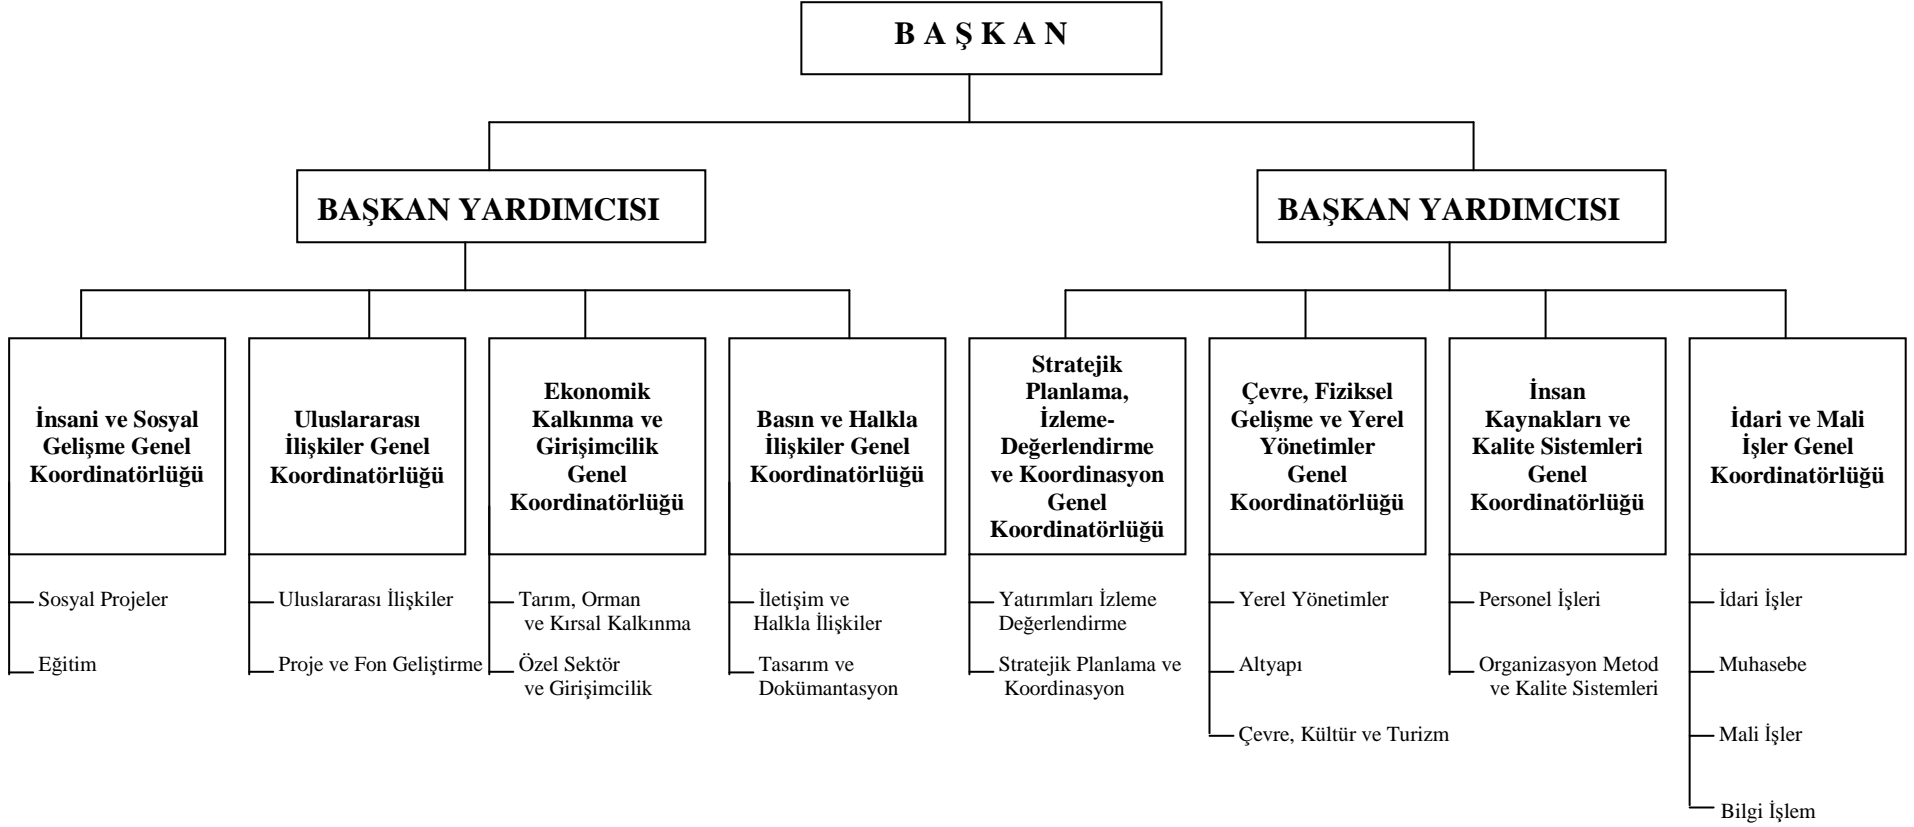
B A Ş K A N

BAŞKAN YARDIMCISI

BAŞKAN YARDIMCISI

İnsani ve Sosyal Gelişme Genel Koordinatörlüğü

Sosyal Projeler

Eğitim

Uluslararası İlişkiler Genel Koordinatörlüğü

Uluslararası İlişkiler

Proje ve Fon Geliştirme

Ekonomik Kalkınma ve Girişimcilik Genel Koordinatörlüğü

Tarım, Orman ve Kırsal Kalkınma

Özel Sektör ve Girişimcilik

Basın ve Halkla İlişkiler Genel Koordinatörlüğü

İletişim ve Halkla İlişkiler

Tasarım ve Dokümantasyon

Stratejik Planlama, İzleme-Değerlendirme ve Koordinasyon Genel Koordinatörlüğü

Yatırımları İzleme Değerlendirme

Stratejik Planlama ve Koordinasyon

Çevre, Fiziksel Gelişme ve Yerel Yönetimler Genel Koordinatörlüğü

Yerel Yönetimler

Altyapı

Çevre, Kültür ve Turizm

İnsan Kaynakları ve Kalite Sistemleri Genel Koordinatörlüğü

Personel İşleri

Organizasyon Metod ve Kalite Sistemleri

İdari ve Mali İşler Genel Koordinatörlüğü

İdari İşler

Muhasebe

Mali İşler

Bilgi İşlem